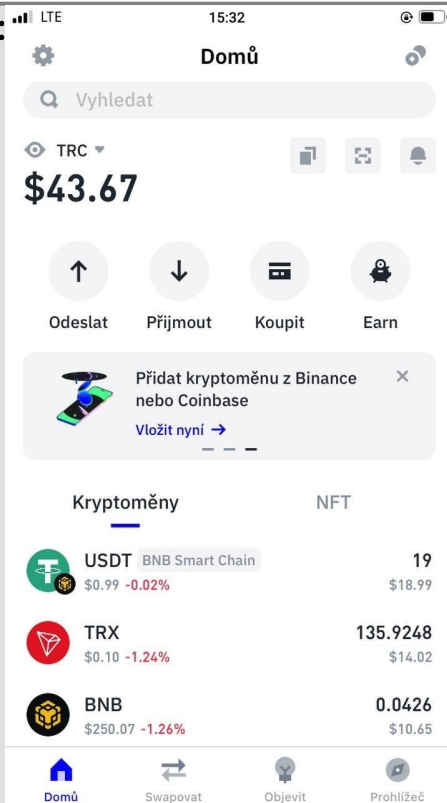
LTE 15:32

Domů

Vyhledat

TRC

$43.67

Odeslat Přijmout Koupit Earn

Přidat kryptoměnu z Binance nebo Coinbase

Vložit nyní →

Kryptoměny NFT

USDT BNB Smart Chain 19
$0.99 -0.02% $18.99

TRX 135.9248
$0.10 -1.24% $14.02

BNB 0.0426
$250.07 -1.26% $10.65

Domů Swapovat Objevit Prohlížeč